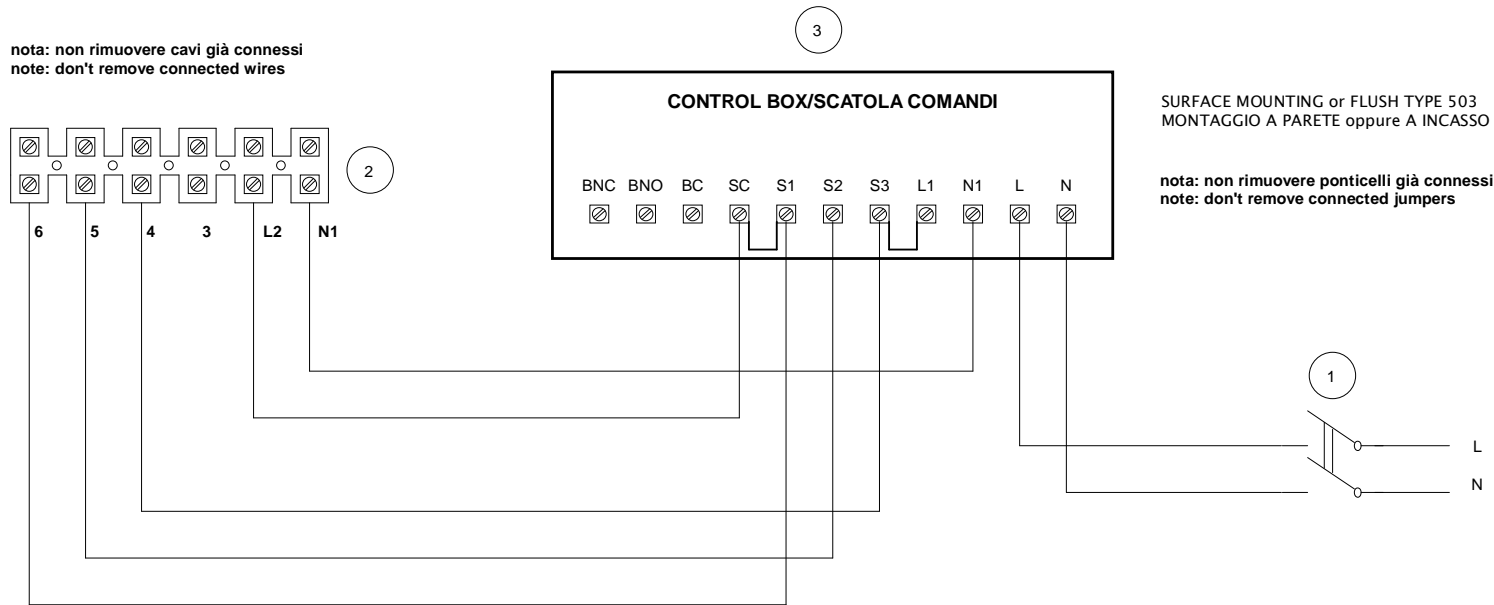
nota: non rimuovere cavi già connessi
note: don't remove connected wires

3

CONTROL BOX/SCATOLA COMANDI

SURFACE MOUNTING or FLUSH TYPE 503
MONTAGGIO A PARETE oppure A INCASSO

nota: non rimuovere ponticelli già connessi
note: don't remove connected jumpers

2

6 5 4 3 L2 N1

BNC BNO BC SC S1 S2 S3 L1 N1 L N

1

L

N